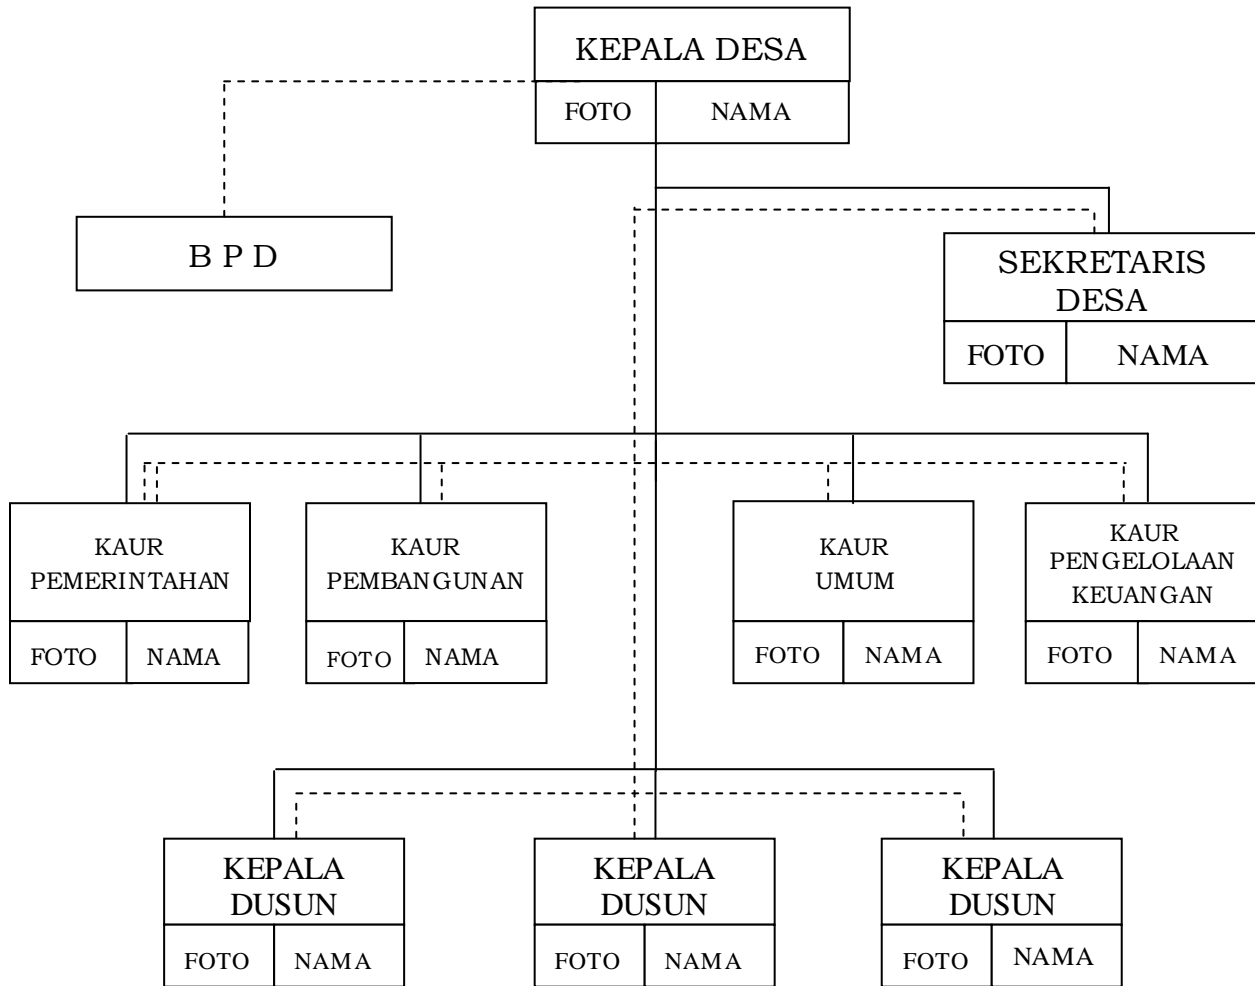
KEPALA DESA
FOTO NAMA

B P D

SEKRETARIS DESA
FOTO NAMA

KAUR PEMERINTAHAN
FOTO NAMA

KAUR PEMBANGUNAN
FOTO NAMA

KAUR UMUM
FOTO NAMA

KAUR PENGELOLAAN KEUANGAN
FOTO NAMA

KEPALA DUSUN
FOTO NAMA

KEPALA DUSUN
FOTO NAMA

KEPALA DUSUN
FOTO NAMA